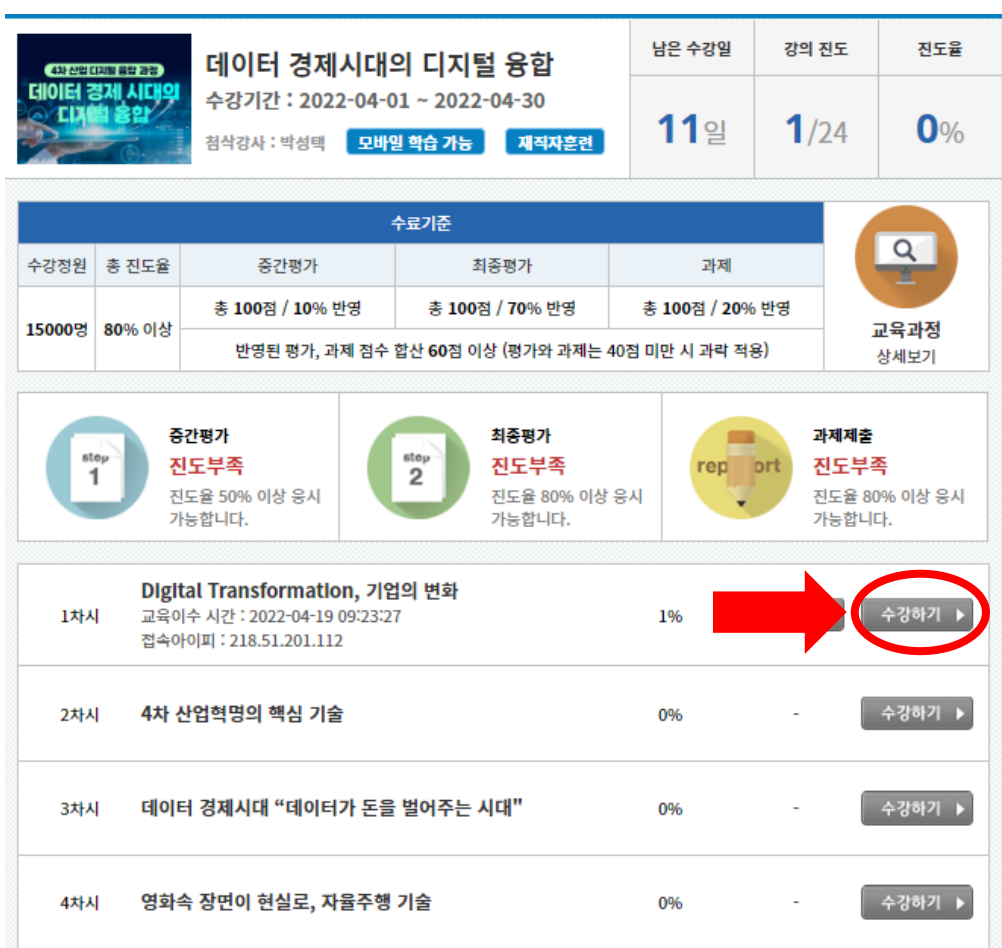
4차 산업 디지털 융합 과정
데이터 경제 시대의 디지털 융합

데이터 경제시대의 디지털 융합
수강기간 : 2022-04-01 ~ 2022-04-30
첨삭강사 : 박성택 모바일 학습 가능 재직자훈련

| 남은 수강일 | 강의 진도 | 진도율 |
|---|---|---|
| 11일 | 1/24 | 0% |

| 수료기준 | | | | |
|---|---|---|---|---|
| 수강정원 | 총 진도율 | 중간평가 | 최종평가 | 과제 |
| 15000명 | 80% 이상 | 총 100점 / 10% 반영 | 총 100점 / 70% 반영 | 총 100점 / 20% 반영 |
| | | 반영된 평가, 과제 점수 합산 60점 이상 (평가와 과제는 40점 미만 시 과락 적용) | | |

교육과정
상세보기

step 1
중간평가
진도부족
진도율 50% 이상 응시 가능합니다.

step 2
최종평가
진도부족
진도율 80% 이상 응시 가능합니다.

report
과제제출
진도부족
진도율 80% 이상 응시 가능합니다.

1차시 Digital Transformation, 기업의 변화
교육이수 시간 : 2022-04-19 09:23:27
접속아이피 : 218.51.201.112
1% 수강하기

2차시 4차 산업혁명의 핵심 기술 0% - 수강하기

3차시 데이터 경제시대 "데이터가 돈을 벌어주는 시대" 0% - 수강하기

4차시 영화속 장면이 현실로, 자율주행 기술 0% - 수강하기